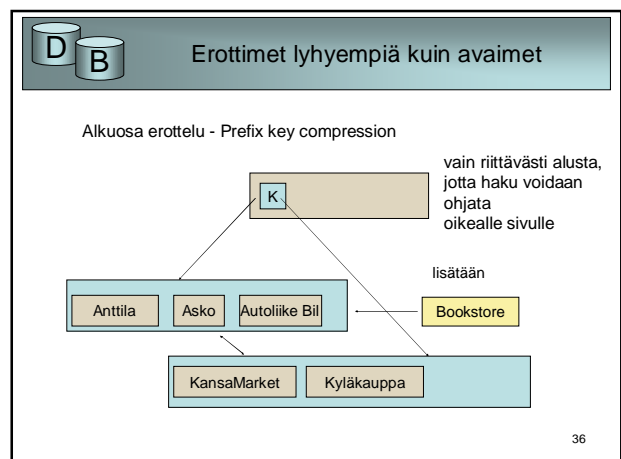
D B

Erottimet lyhyempiä kuin avaimet

Alkuosa erottelu - Prefix key compression

K

vain riittävästi alusta, jotta haku voidaan ohjata oikealle sivulle

lisätään

Anttila

Asko

Autoliike Bil

Bookstore

KansaMarket

Kyläkauppa

36